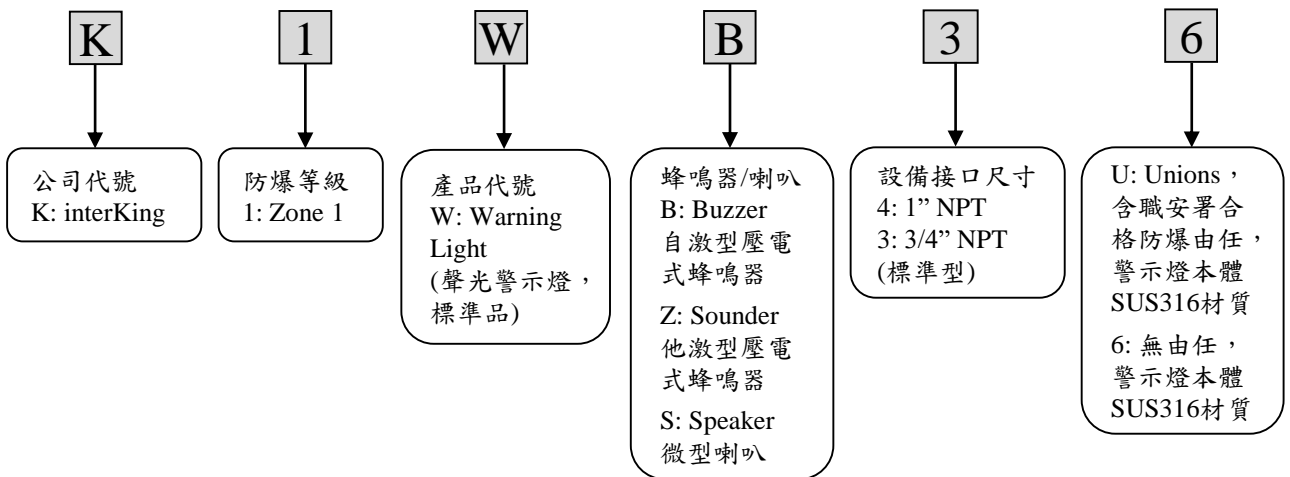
K 1 W B 3 6

公司代號
K: interKing

防爆等級
1: Zone 1

產品代號
W: Warning Light
(聲光警示燈，標準品)

蜂鳴器/喇叭
B: Buzzer
自激型壓電式蜂鳴器
Z: Sounder
他激型壓電式蜂鳴器
S: Speaker
微型喇叭

設備接口尺寸
4: 1” NPT
3: 3/4” NPT
(標準型)

U: Unions，含職安署合格防爆由任，警示燈本體SUS316材質
6: 無由任，警示燈本體SUS316材質